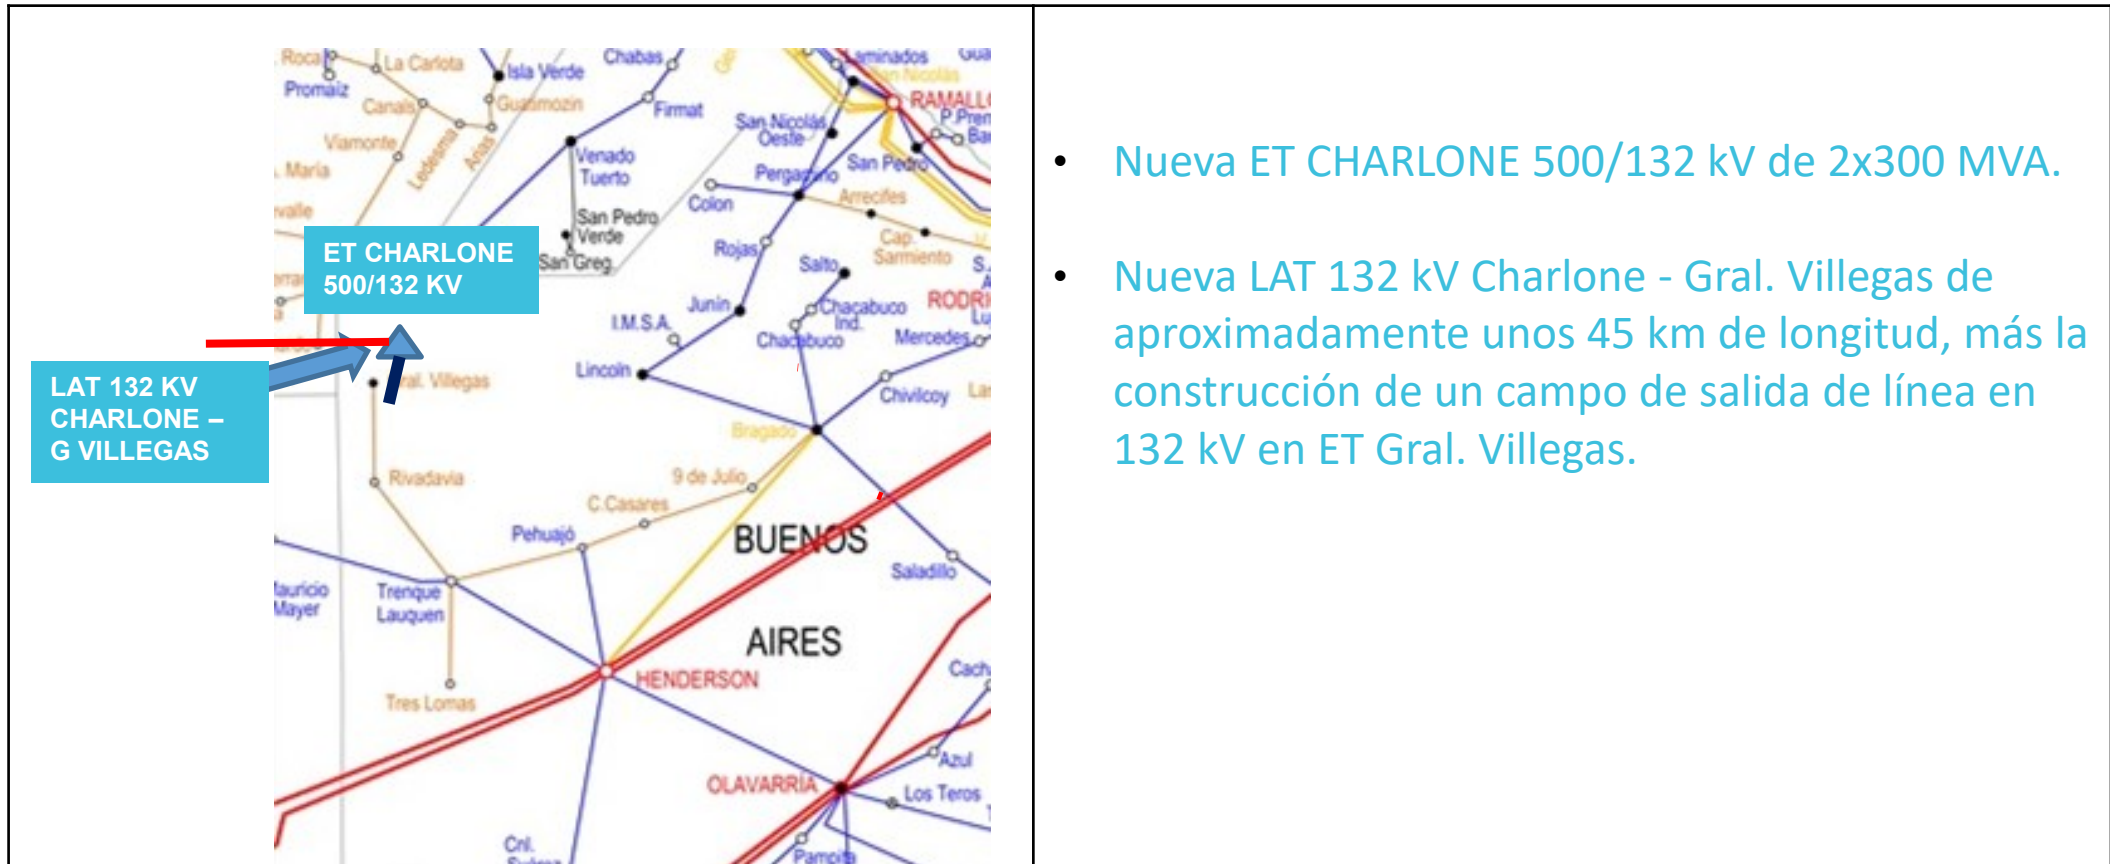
| Roca, La Carlota, Isla Verde, Chabas, Laminados, RAMALLO, Promaiz, Guatimozin, Canals, Firmat, San Nicolás Oeste, San Pedro, Viamonte, Ledesma, Arias, Venado Tuerto, Pergamino, Arrecifes, María, San Pedro Verde, Colon, Cap. Sarmiento, San Greg., Rojas, Salto, ET CHARLONE 500/132 KV, Junín, Chacabuco Ind., RODR, I.M.S.A., Chacabuco, Mercedes, LAT 132 KV CHARLONE – G VILLEGAS, Gral. Villegas, Lincoln, Chivilcoy, Bragado, 9 de Julio, Rivadavia, C.Casares, Pehuajó, BUENOS, Saladillo, Mauricio Mayer, Trenque Lauquen, AIRES, HENDERSON, Tres Lomas, Azul, OLAVARRIA, Los Teros, Cnl. Suárez, Pampa | • Nueva ET CHARLONE 500/132 kV de 2x300 MVA.<br><br>• Nueva LAT 132 kV Charlone - Gral. Villegas de aproximadamente unos 45 km de longitud, más la construcción de un campo de salida de línea en 132 kV en ET Gral. Villegas. |
|---|---|